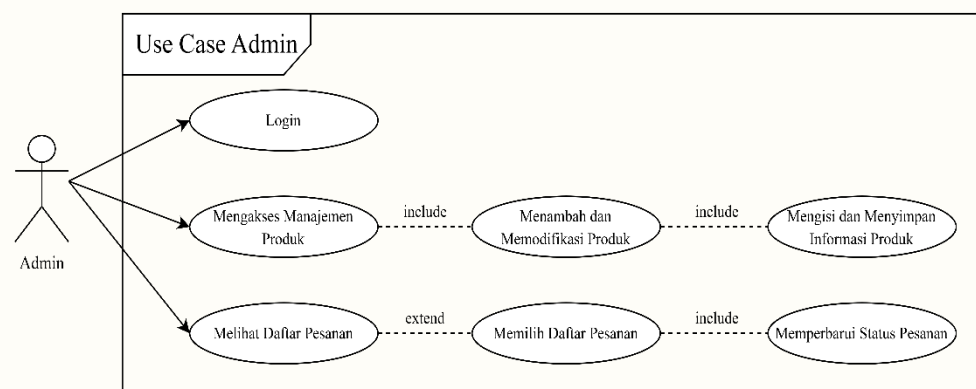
Use Case Admin

Admin

Login

Mengakses Manajemen Produk

include

Menambah dan Memodifikasi Produk

include

Mengisi dan Menyimpan Informasi Produk

Melihat Daftar Pesanan

extend

Memilih Daftar Pesanan

include

Memperbarui Status Pesanan